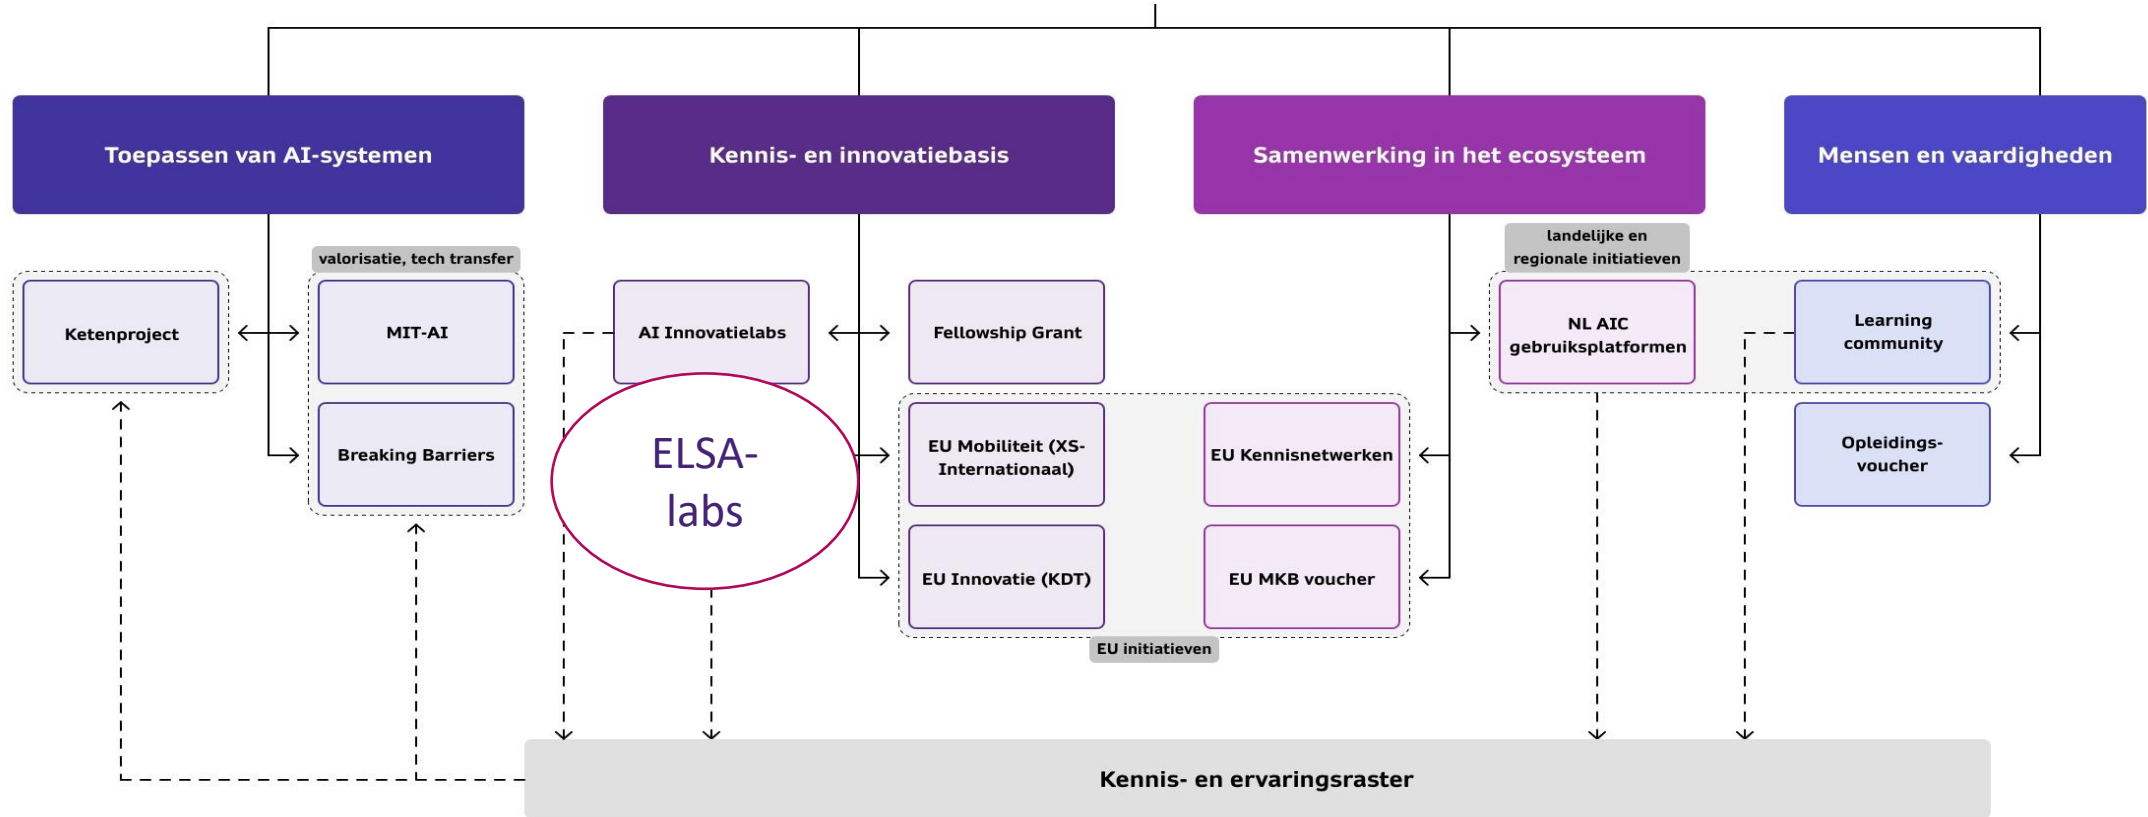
Toepassen van AI-systemen

Kennis- en innovatiebasis

Samenwerking in het ecosysteem

Mensen en vaardigheden

valorisatie, tech transfer

Ketenproject

MIT-AI

Breaking Barriers

AI Innovatielabs

ELSA-labs

Fellowship Grant

EU Mobiliteit (XS-Internationaal)

EU Kennisnetwerken

EU Innovatie (KDT)

EU MKB voucher

EU initiatieven

landelijke en regionale initiatieven

NL AIC gebruiksplatformen

Learning community

Opleidings-voucher

Kennis- en ervaringsraster